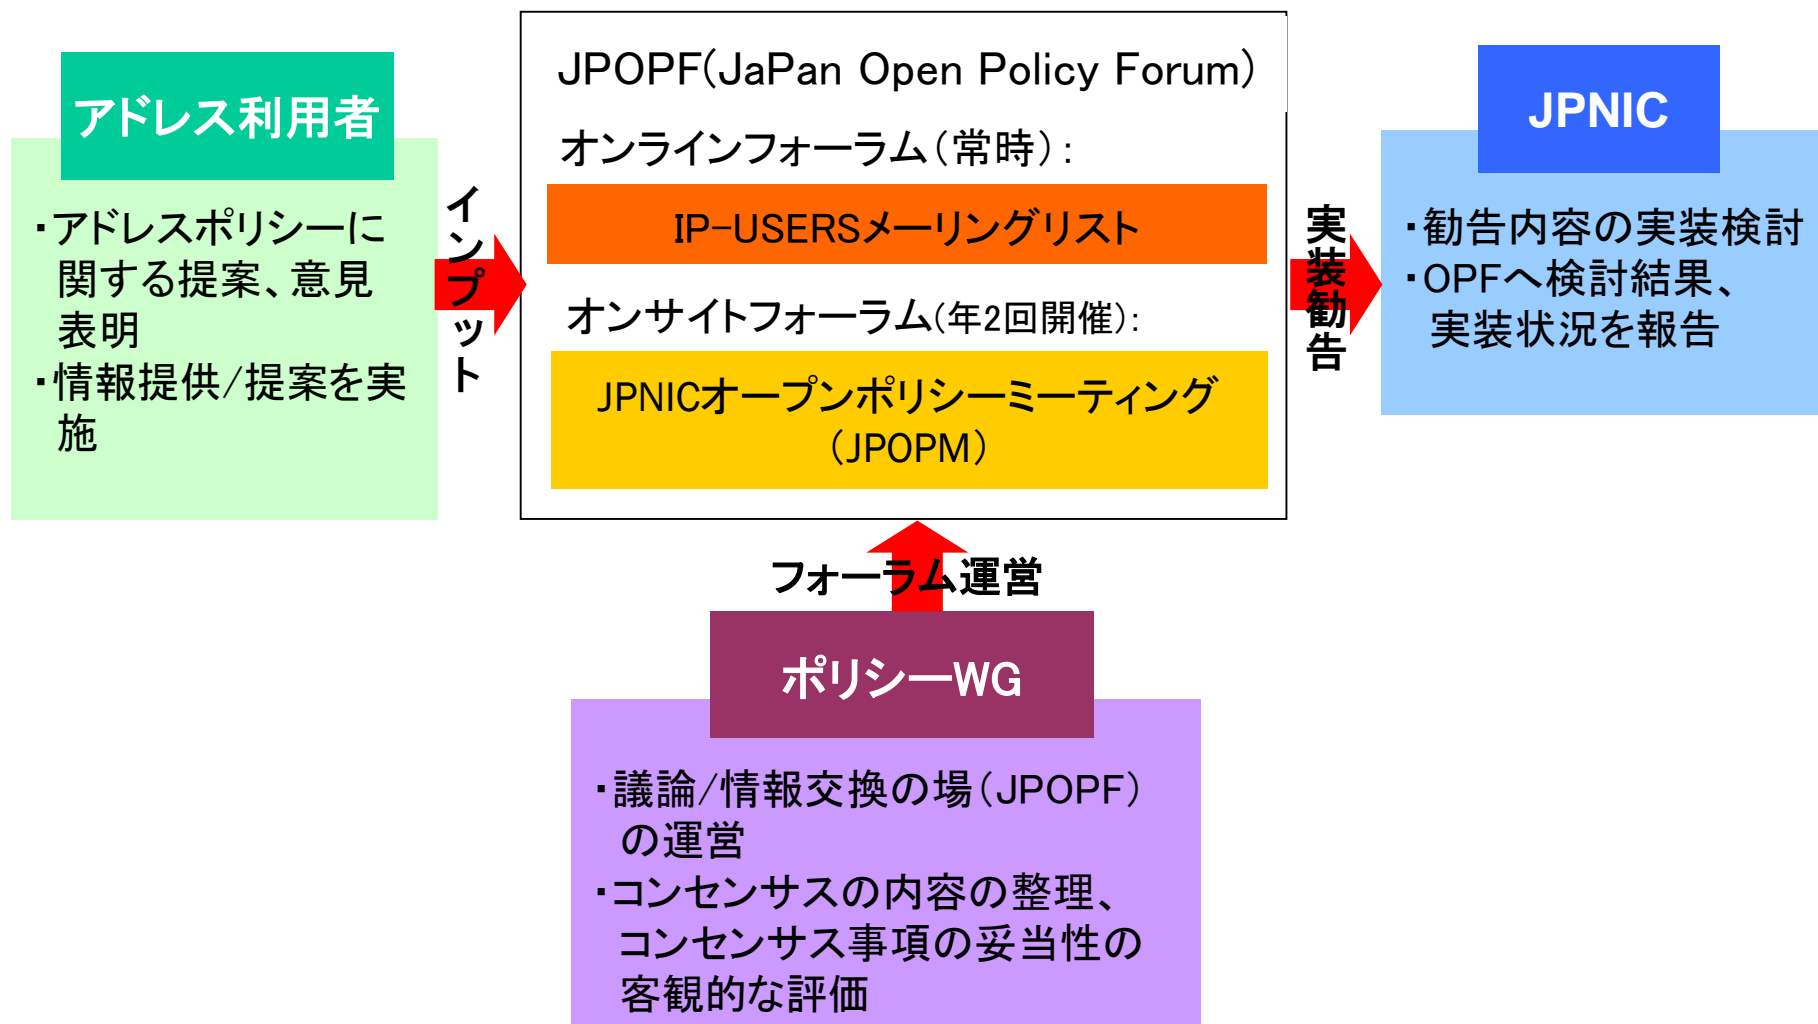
アドレス利用者

・アドレスポリシーに関する提案、意見表明
・情報提供/提案を実施

インプット

JPOPF(JaPan Open Policy Forum)

オンラインフォーラム（常時）:

IP-USERSメーリングリスト

オンサイトフォーラム(年2回開催):

JPNICオープンポリシーミーティング（JPOPM）

実装勧告

JPNIC

・勧告内容の実装検討
・OPFへ検討結果、実装状況を報告

フォーラム運営

ポリシーWG

・議論/情報交換の場（JPOPF）の運営
・コンセンサスの内容の整理、コンセンサス事項の妥当性の客観的な評価